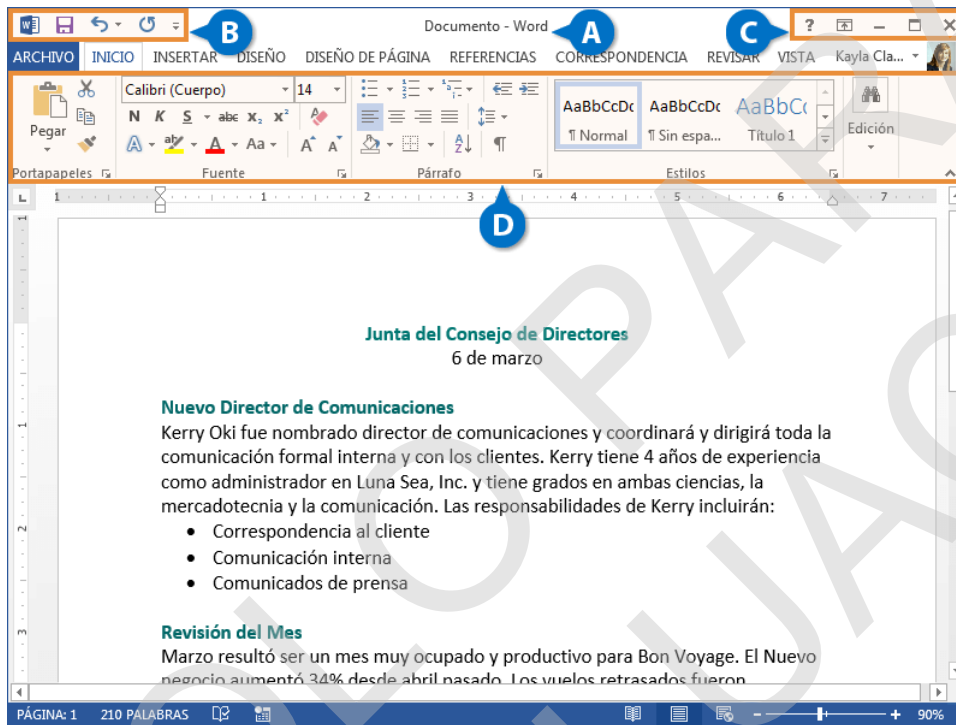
B Documento - Word A C ? 

ARCHIVO INICIO INSERTAR DISEÑO DISEÑO DE PÁGINA REFERENCIAS CORRESPONDENCIA REVISAR VISTA Kayla Cla...

Pegar Calibri (Cuerpo) 14 N K S abc $x_2$ $x^2$ Aa AaBbCcDc ¶ Normal AaBbCcDc ¶ Sin espa... AaBbC Título 1 Edición

Portapapeles Fuente Párrafo Estilos

D

Junta del Consejo de Directores
6 de marzo

Nuevo Director de Comunicaciones
Kerry Oki fue nombrado director de comunicaciones y coordinará y dirigirá toda la comunicación formal interna y con los clientes. Kerry tiene 4 años de experiencia como administrador en Luna Sea, Inc. y tiene grados en ambas ciencias, la mercadotecnia y la comunicación. Las responsabilidades de Kerry incluirán:
• Correspondencia al cliente
• Comunicación interna
• Comunicados de prensa

Revisión del Mes
Marzo resultó ser un mes muy ocupado y productivo para Bon Voyage. El Nuevo negocio aumentó 34% desde abril pasado. Los vuelos retrasados fueron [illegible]

PÁGINA: 1 210 PALABRAS 90%